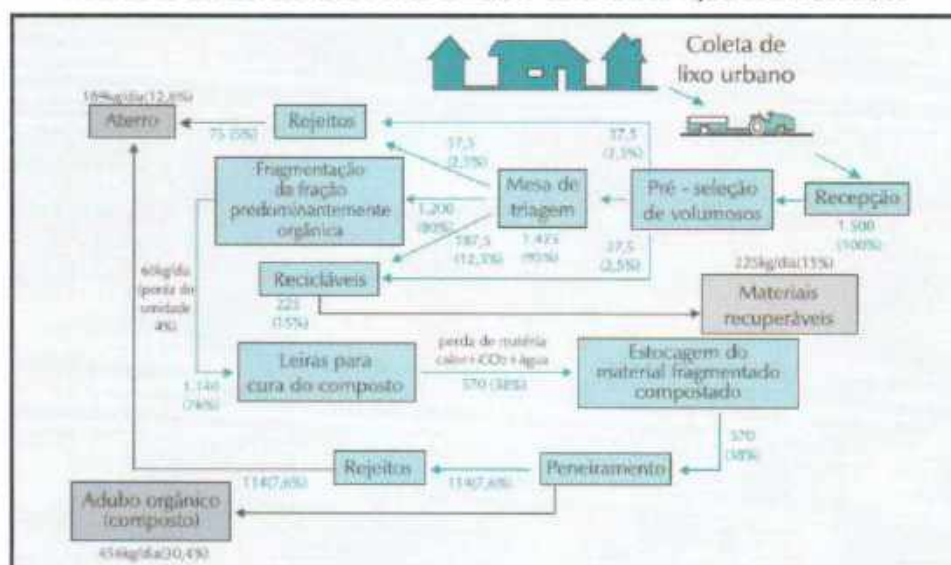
Coleta de lixo urbano

169kg/dia(12,6%)

Aterro

75 (5%)

Rejeitos

37,5 (2,5%)

37,5 (2,5%)

Fragmentação da fração predominantemente orgânica

1.200 (80%)

Mesa de triagem

Pré - seleção de volumosos

Recepção

1.500 (100%)

187,5 (12,5%)

1.425 (95%)

37,5 (2,5%)

225kg/dia(15%)

60kg/dia (perda de umidade 4%)

Recicláveis

225 (15%)

Materiais recuperáveis

Leiras para cura do composto

perda de matéria calor+$CO_2$+água

570 (38%)

Estocagem do material fragmentado compostado

1.140 (76%)

570 (38%)

Rejeitos

114(7,6%)

114(7,6%)

Peneiramento

Adubo orgânico (composto)

456kg/dia(30,4%)